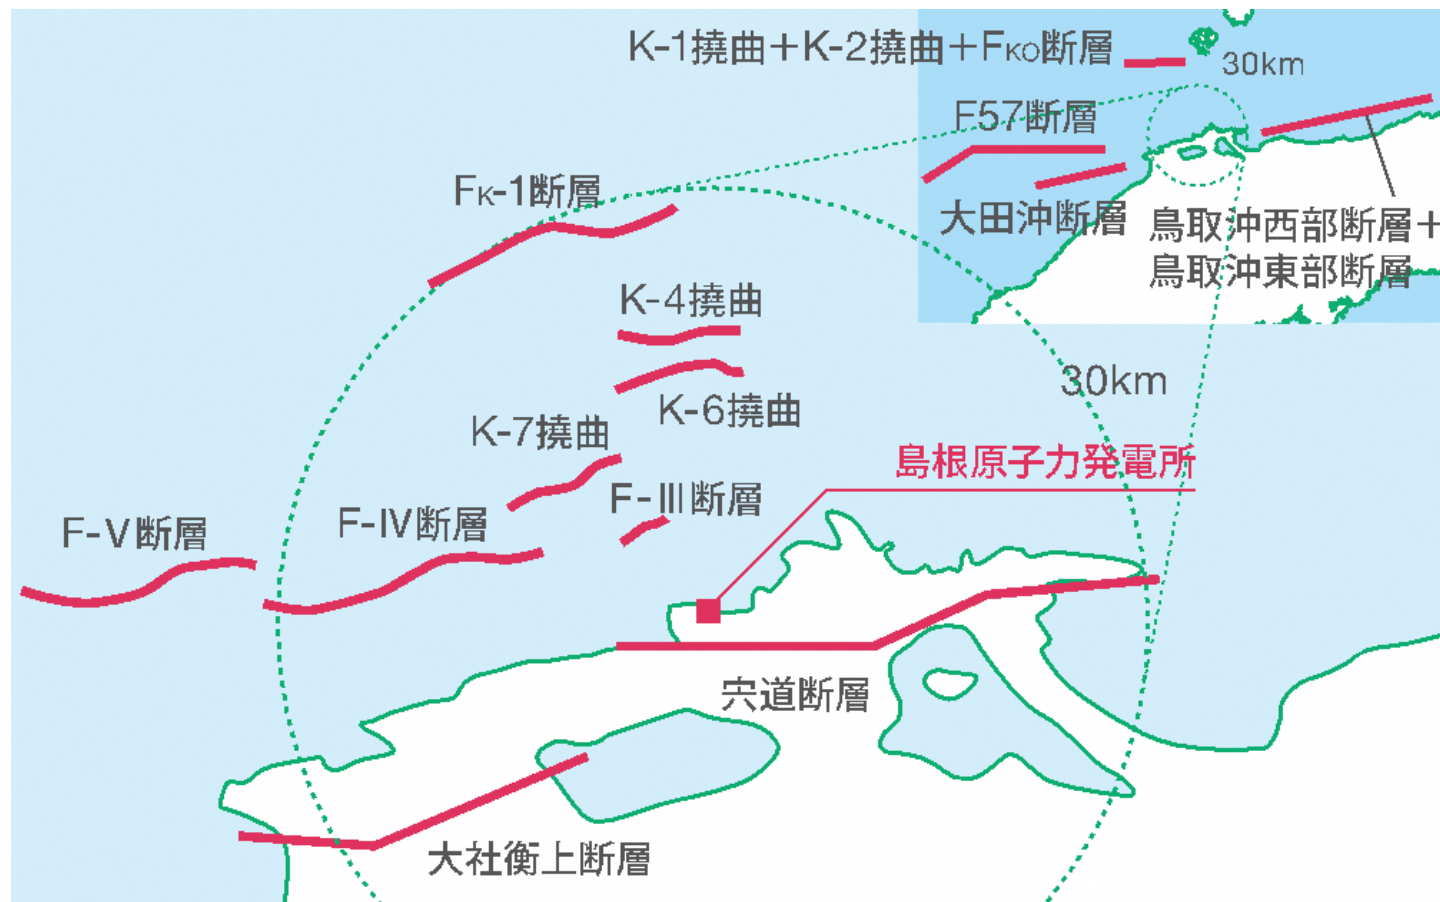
K-1撓曲＋K-2撓曲＋$F_{KO}$断層

30km

F57断層

大田沖断層

鳥取沖西部断層＋
鳥取沖東部断層

$F_{K}$-1断層

K-4撓曲

30km

K-6撓曲

K-7撓曲

島根原子力発電所

F-Ⅲ断層

F-Ⅴ断層

F-Ⅳ断層

宍道断層

大社衝上断層